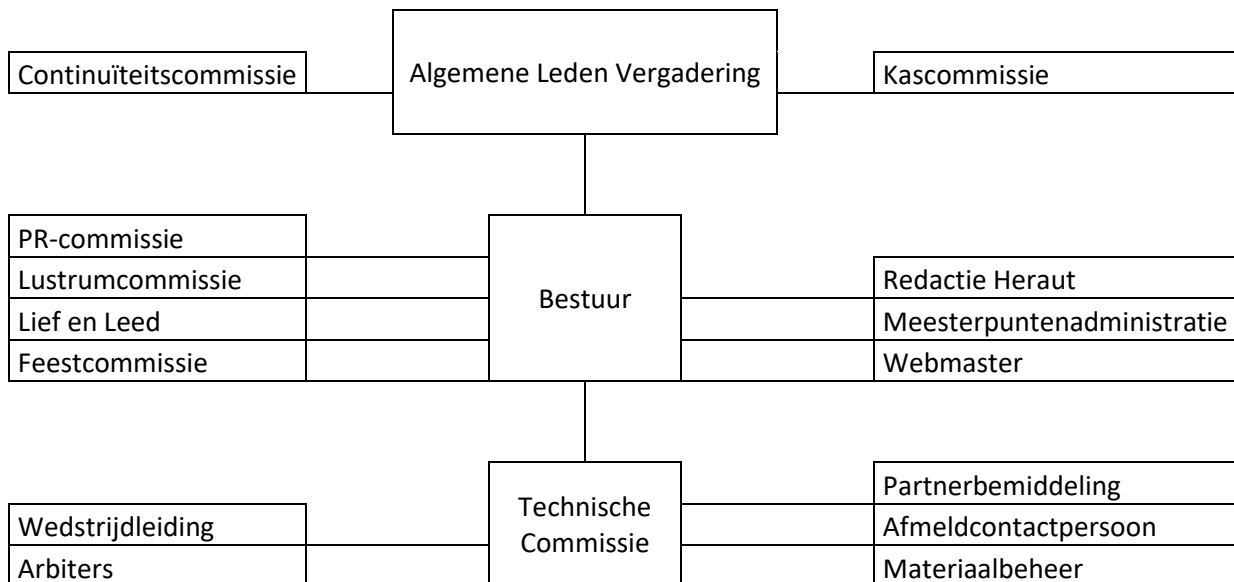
Continuïteitscommissie

Algemene Leden Vergadering

Kascommissie

PR-commissie
Lustrumcommissie
Lief en Leed
Feestcommissie

Bestuur

Redactie Heraut
Meesterpuntenadministratie
Webmaster

Wedstrijdleiding
Arbiters

Technische Commissie

Partnerbemiddeling
Afmeldcontactpersoon
Materiaalbeheer